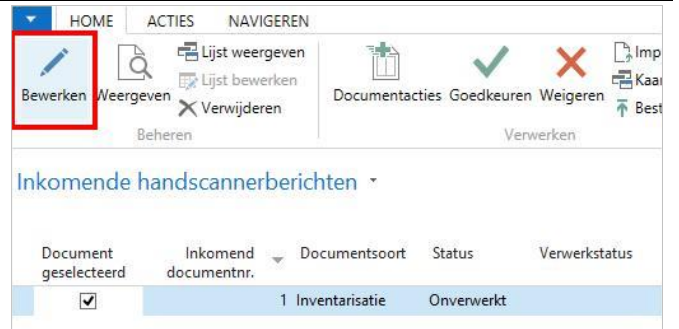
HOME ACTIES NAVIGEREN

Bewerken Weergeven Lijst weergeven Lijst bewerken Verwijderen Documentacties Goedkeuren Weigeren Imp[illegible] Kaa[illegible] Best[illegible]

Beheren Verwerken

Inkomende handscannerberichten

| Document geselecteerd | Inkomend documentnr. | Documentsoort | Status | Verwerkstatus |
|---|---|---|---|---|
| ✔ | 1 | Inventarisatie | Onverwerkt | |